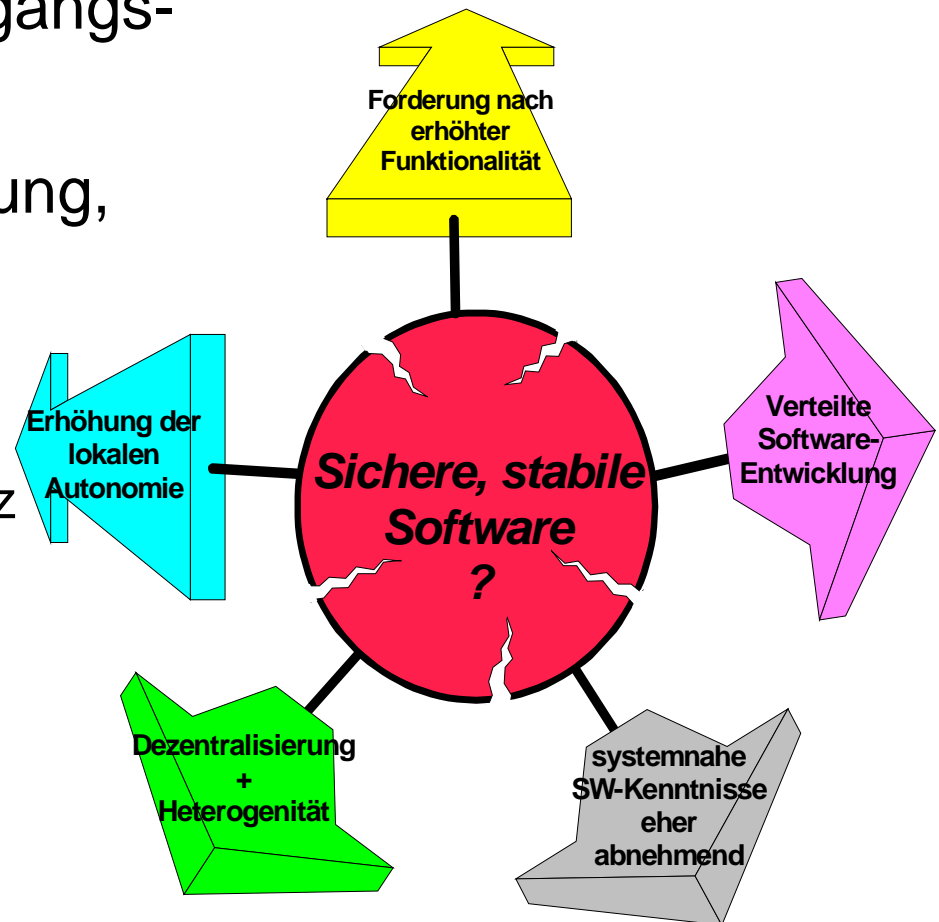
gangs-

ung,

z

Forderung nach erhöhter Funktionalität

Erhöhung der lokalen Autonomie

Sichere, stabile Software ?

Verteilte Software-Entwicklung

Dezentralisierung + Heterogenität

systemnahe SW-Kenntnisse eher abnehmend